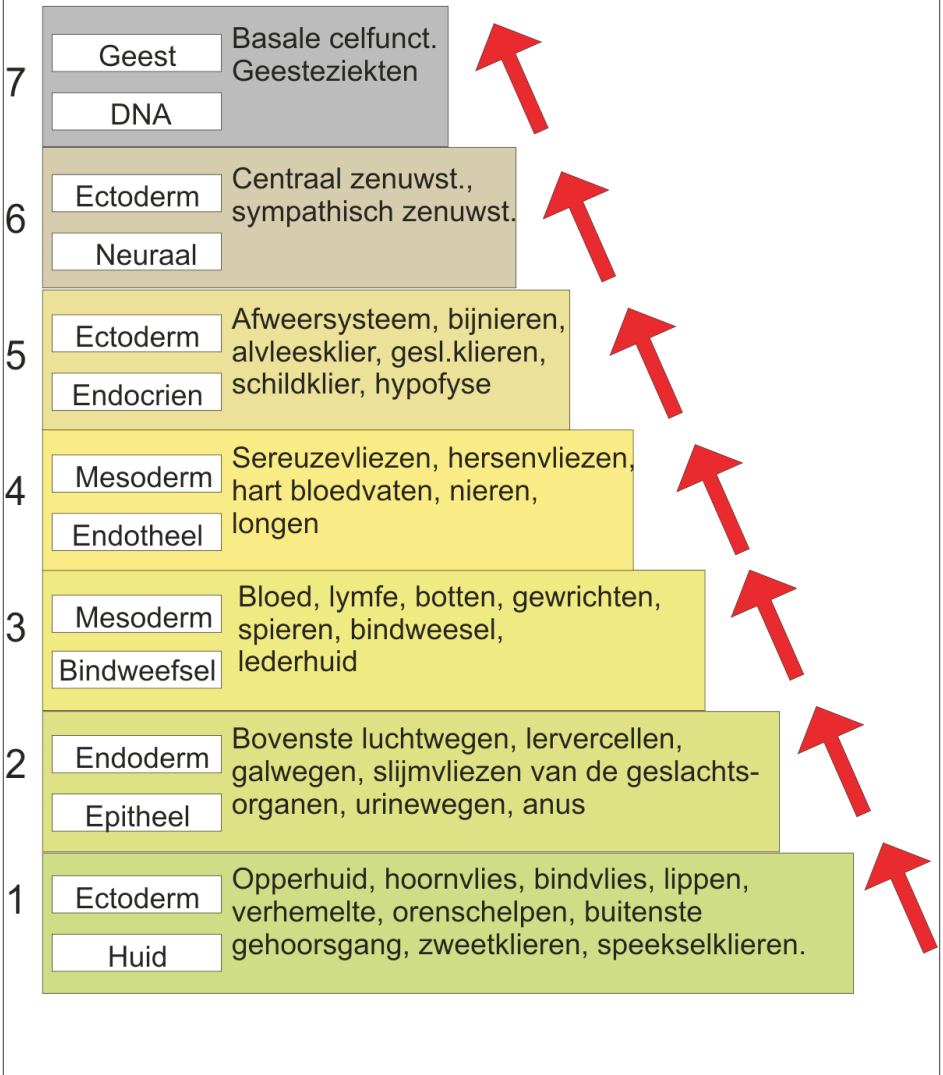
7
Geest
DNA
Basale celfunct. Geesteziekten

6
Ectoderm
Neuraal
Centraal zenuwst., sympathisch zenuwst.

5
Ectoderm
Endocrien
Afweersysteem, bijnieren, alvleesklier, gesl.klieren, schildklier, hypofyse

4
Mesoderm
Endotheel
Sereuzevliezen, hersenvliezen, hart bloedvaten, nieren, longen

3
Mesoderm
Bindweefsel
Bloed, lymfe, botten, gewrichten, spieren, bindweesel, lederhuid

2
Endoderm
Epitheel
Bovenste luchtwegen, lervercellen, galwegen, slijmvliezen van de geslachtsorganen, urinewegen, anus

1
Ectoderm
Huid
Opperhuid, hoornvlies, bindvlies, lippen, verhemelte, orenschelpen, buitenste gehoorsgang, zweetklieren, speekselklieren.